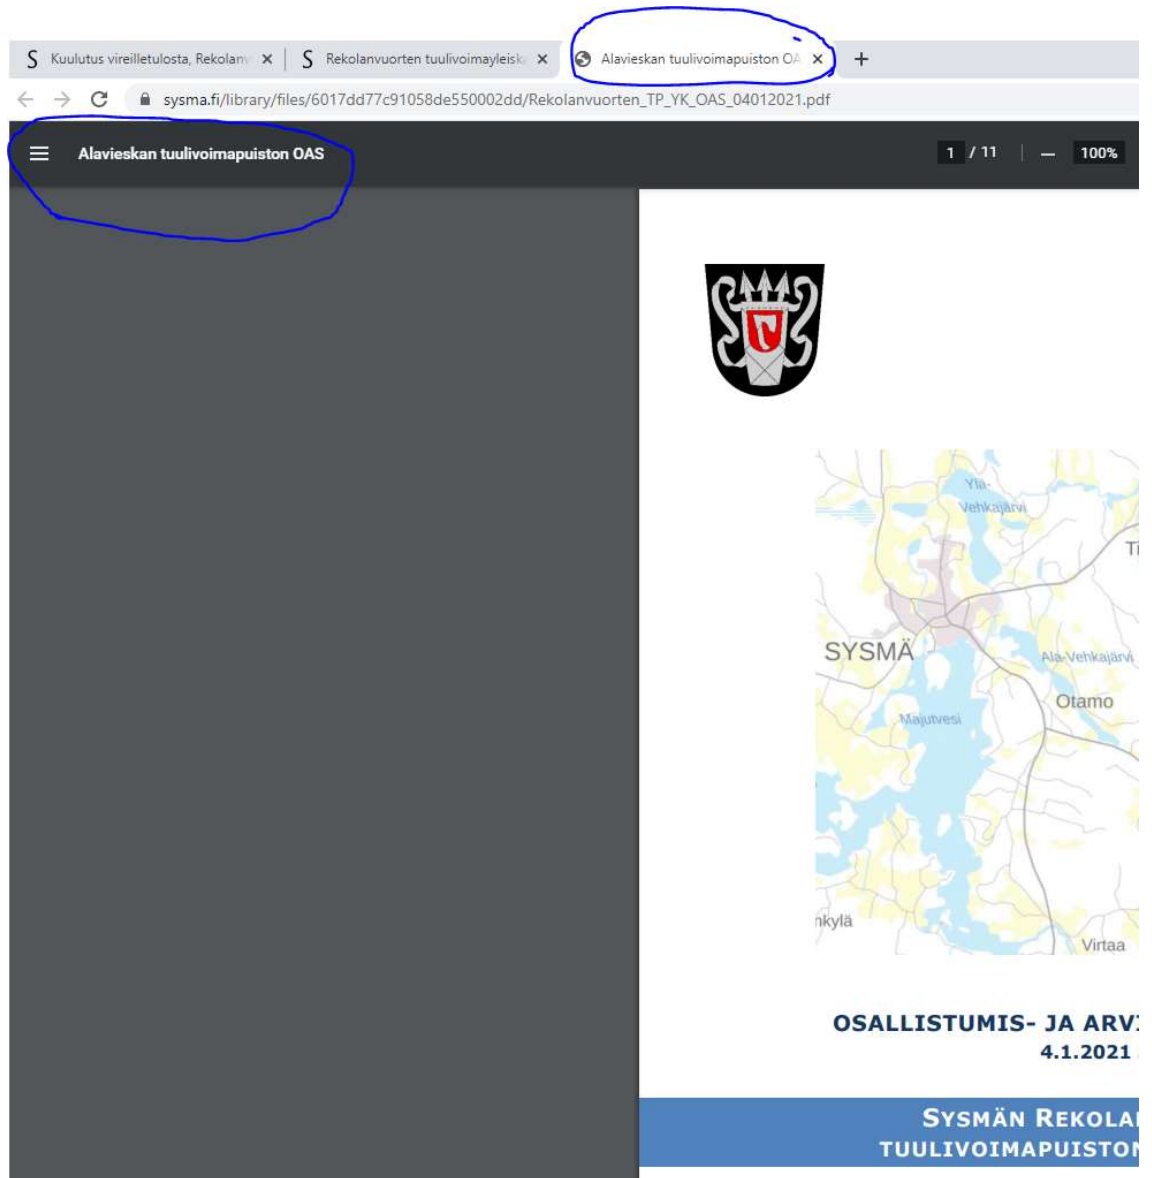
Kuulutus vireilletulosta, Rekolan ×
Rekolanvuorten tuulivoimayleisk ×
Alavieskan tuulivoimapuiston OA ×
+

sysma.fi/library/files/6017dd77c91058de550002dd/Rekolanvuorten_TP_YK_OAS_04012021.pdf

Alavieskan tuulivoimapuiston OAS

1 / 11 — 100%

Ylä-Vehkajärvi
Ti
SYSMÄ
Ala-Vehkajärvi
Otamo
Majutvesi
nkylä
Virtaa

OSALLISTUMIS- JA ARV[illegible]
4.1.2021

SYSMÄN REKOLA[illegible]
TUULIVOIMAPUISTO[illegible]